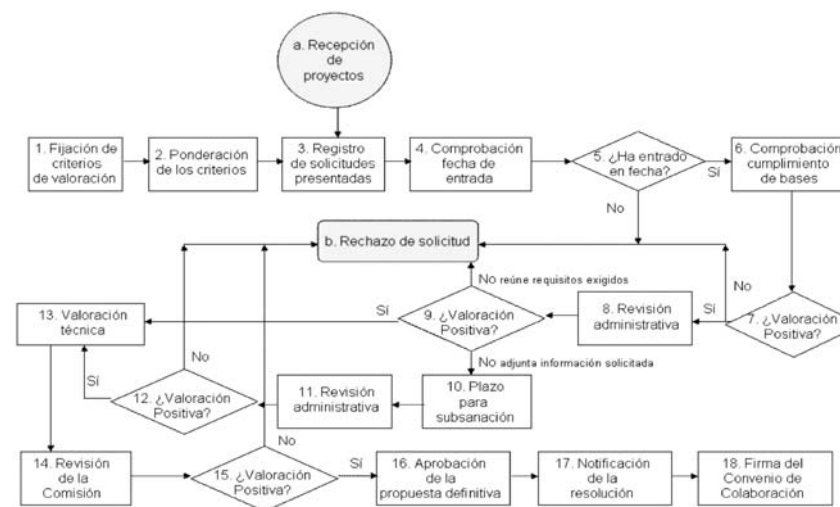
a. Recepción de proyectos

1. Fijación de criterios de valoración

2. Ponderación de los criterios

3. Registro de solicitudes presentadas

4. Comprobación fecha de entrada

5. ¿Ha entrado en fecha?

Sí

6. Comprobación cumplimiento de bases

No

b. Rechazo de solicitud

No reúne requisitos exigidos

No

13. Valoración técnica

Sí

9. ¿Valoración Positiva?

8. Revisión administrativa

Sí

7. ¿Valoración Positiva?

No adjunta información solicitada

No

Sí

12. ¿Valoración Positiva?

11. Revisión administrativa

10. Plazo para subsanación

No

14. Revisión de la Comisión

15. ¿Valoración Positiva?

Sí

16. Aprobación de la propuesta definitiva

17. Notificación de la resolución

18. Firma del Convenio de Colaboración